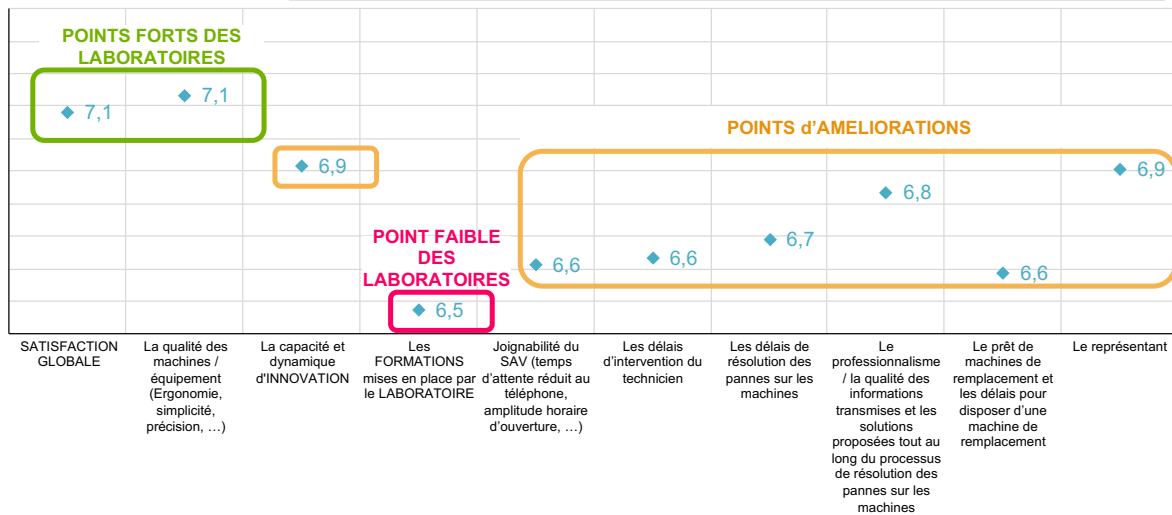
POINTS FORTS DES LABORATOIRES

7,1

7,1

6,9

POINTS d'AMELIORATIONS

6,9

6,8

POINT FAIBLE DES LABORATOIRES

6,7

6,6

6,6

6,6

6,5

SATISFACTION GLOBALE

La qualité des machines / équipement (Ergonomie, simplicité, précision, …)

La capacité et dynamique d'INNOVATION

Les FORMATIONS mises en place par le LABORATOIRE

Joignabilité du SAV (temps d'attente réduit au téléphone, amplitude horaire d'ouverture, …)

Les délais d'intervention du technicien

Les délais de résolution des pannes sur les machines

Le professionnalisme / la qualité des informations transmises et les solutions proposées tout au long du processus de résolution des pannes sur les machines

Le prêt de machines de remplacement et les délais pour disposer d'une machine de remplacement

Le représentant